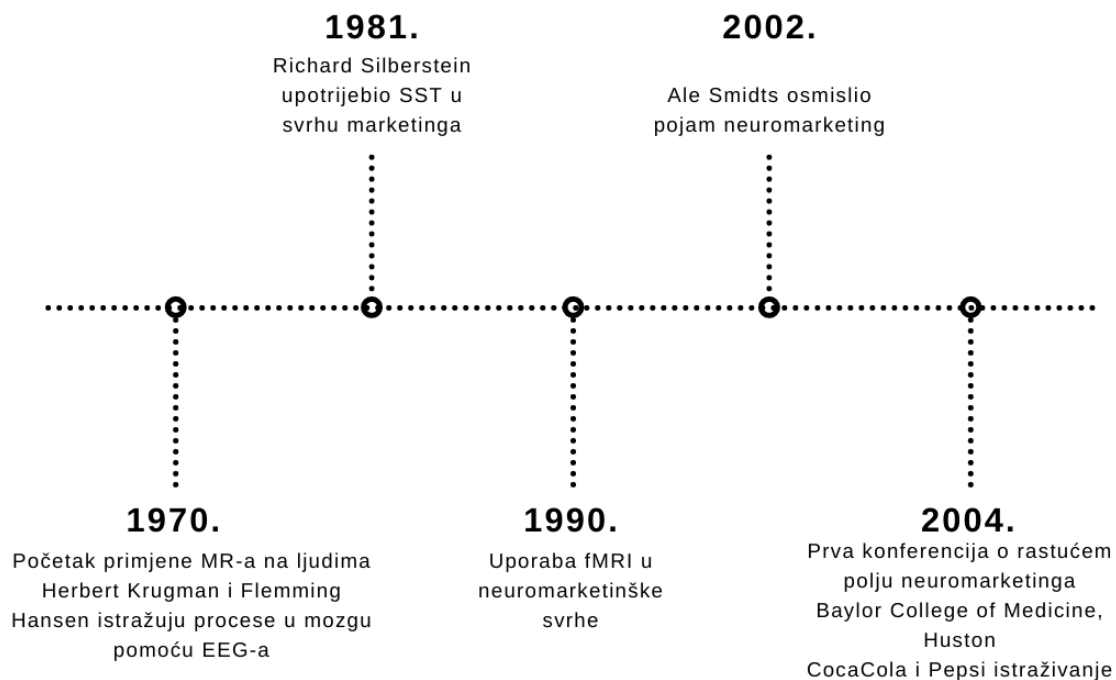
1970.

Početak primjene MR-a na ljudima Herbert Krugman i Flemming Hansen istražuju procese u mozgu pomoću EEG-a

1981.

Richard Silberstein upotrijebio SST u svrhu marketinga

1990.

Uporaba fMRI u neuromarketinške svrhe

2002.

Ale Smidts osmislio pojam neuromarketing

2004.

Prva konferencija o rastućem polju neuromarketinga Baylor College of Medicine, Huston CocaCola i Pepsi istraživanje